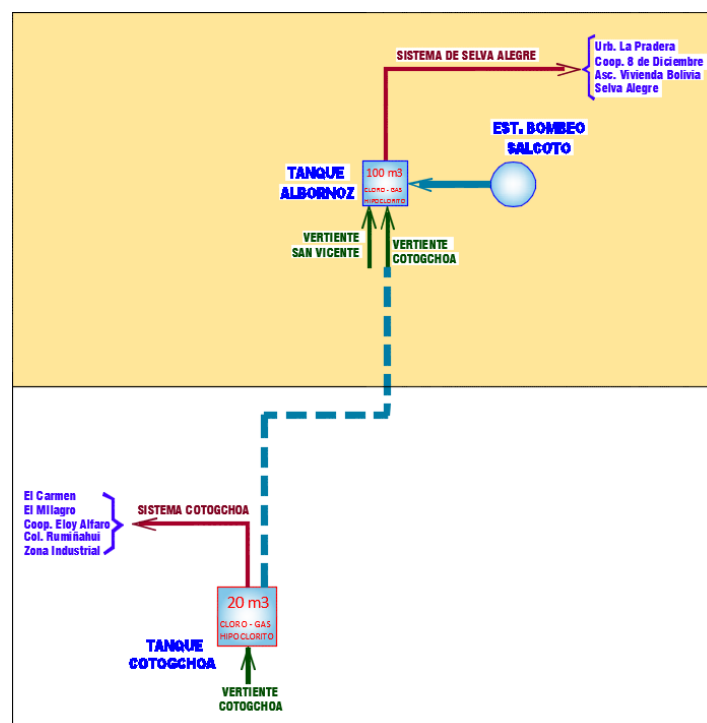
SISTEMA DE SELVA ALEGRE

Urb. La Pradera
Coop. 8 de Diciembre
Asc. Vivienda Bolivia
Selva Alegre

EST. BOMBEO
SALCOTO

TANQUE
ALBORNOZ

100 m3
CLORO - GAS
HIPOCLORITO

VERTIENTE
SAN VICENTE

VERTIENTE
COTOGCHOA

El Carmen
El Milagro
Coop. Eloy Alfaro
Col. Rumiñahui
Zona Industrial

SISTEMA COTOGCHOA

20 m3
CLORO - GAS
HIPOCLORITO

TANQUE
COTOGCHOA

VERTIENTE
COTOGCHOA